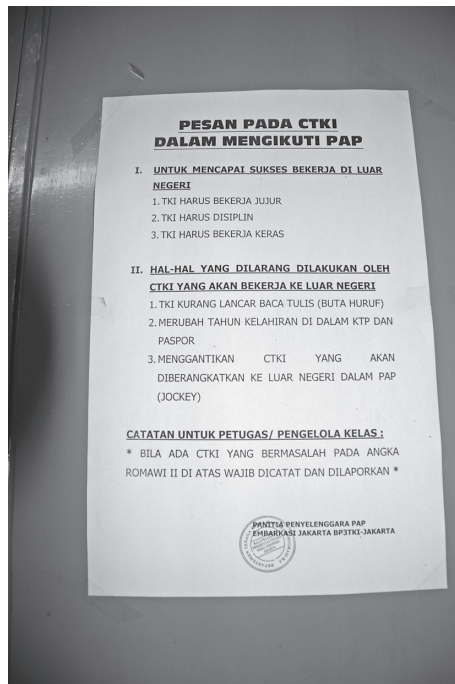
PESAN PADA CTKI
DALAM MENGIKUTI PAP

I. UNTUK MENCAPAI SUKSES BEKERJA DI LUAR NEGERI
1. TKI HARUS BEKERJA JUJUR
2. TKI HARUS DISIPLIN
3. TKI HARUS BEKERJA KERAS

II. HAL-HAL YANG DILARANG DILAKUKAN OLEH CTKI YANG AKAN BEKERJA KE LUAR NEGERI
1. TKI KURANG LANCAR BACA TULIS (BUTA HURUF)
2. MERUBAH TAHUN KELAHIRAN DI DALAM KTP DAN PASPOR
3. MENGGANTIKAN CTKI YANG AKAN DIBERANGKATKAN KE LUAR NEGERI DALAM PAP (JOCKEY)

CATATAN UNTUK PETUGAS/ PENGELOLA KELAS :
* BILA ADA CTKI YANG BERMASALAH PADA ANGKA ROMAWI II DI ATAS WAJIB DICATAT DAN DILAPORKAN *

PANITIA PENYELENGGARA PAP
EMBARKASI JAKARTA BP3TKI-JAKARTA